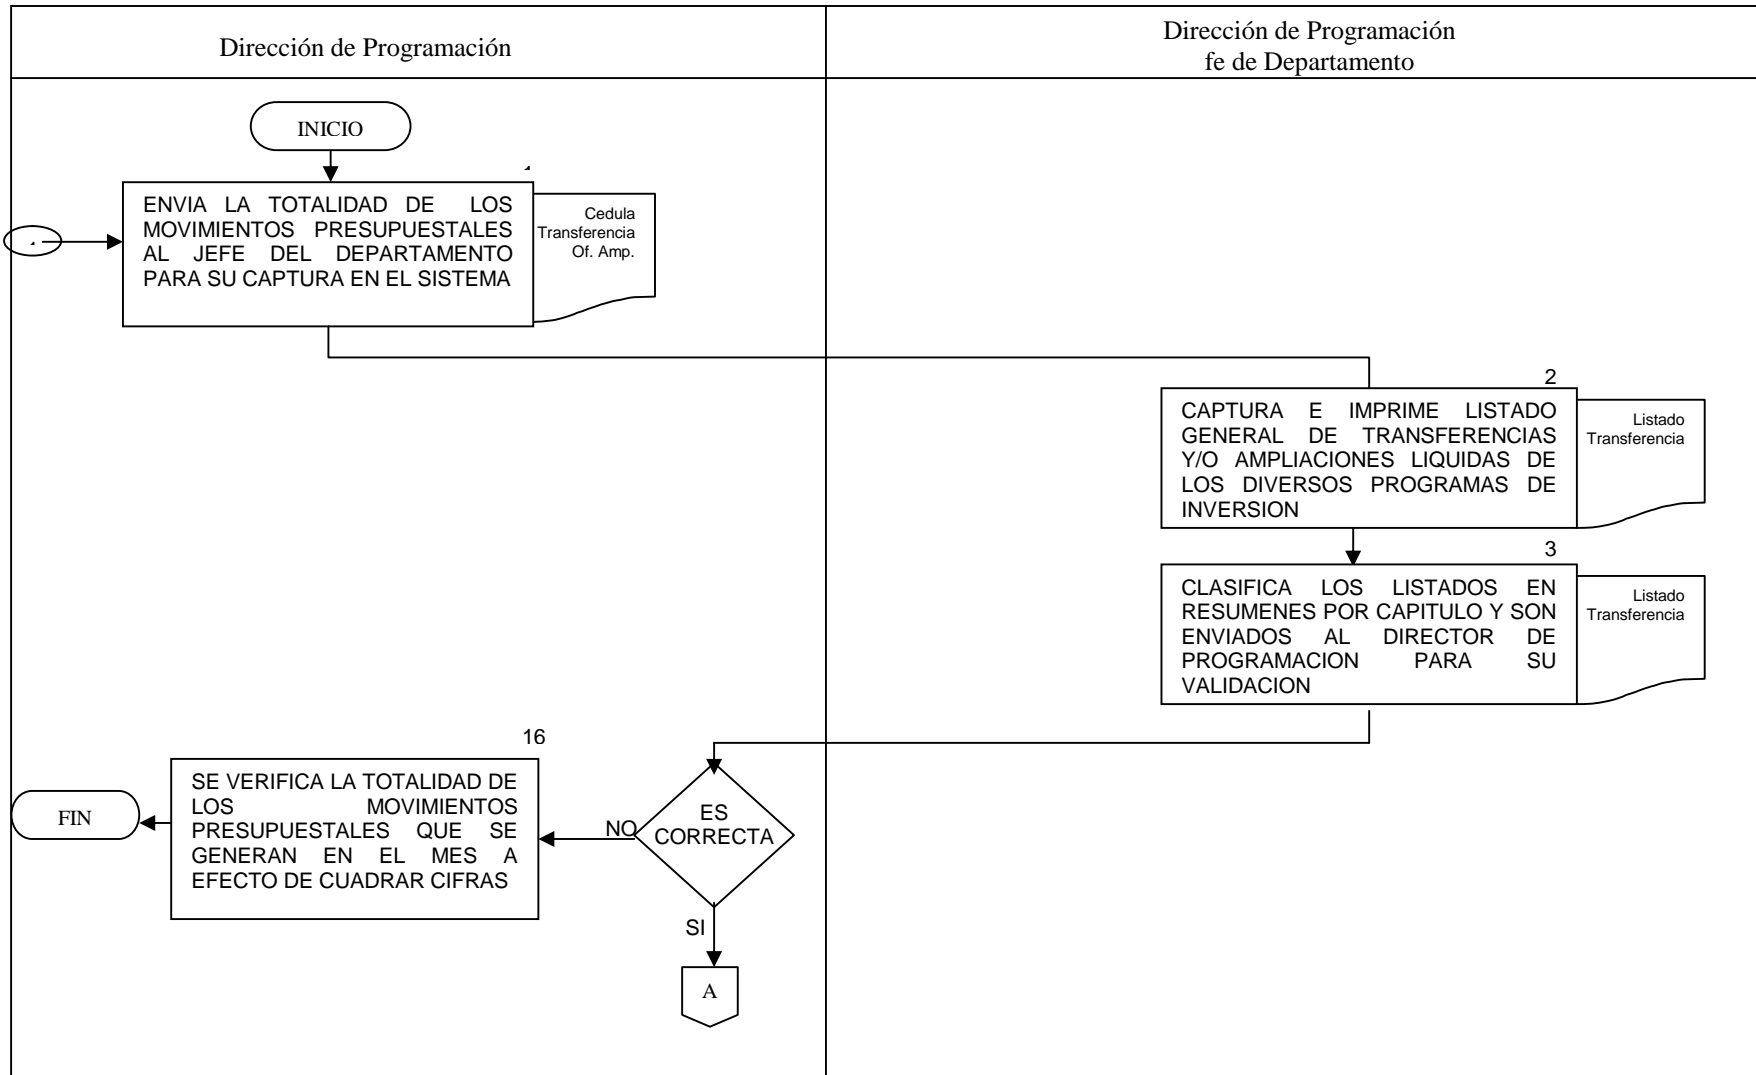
Dirección de Programación

Dirección de Programación
fe de Departamento

INICIO

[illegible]

ENVIA LA TOTALIDAD DE LOS MOVIMIENTOS PRESUPUESTALES AL JEFE DEL DEPARTAMENTO PARA SU CAPTURA EN EL SISTEMA

Cedula Transferencia Of. Amp.

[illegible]

2

CAPTURA E IMPRIME LISTADO GENERAL DE TRANSFERENCIAS Y/O AMPLIACIONES LIQUIDAS DE LOS DIVERSOS PROGRAMAS DE INVERSION

Listado Transferencia

3

CLASIFICA LOS LISTADOS EN RESUMENES POR CAPITULO Y SON ENVIADOS AL DIRECTOR DE PROGRAMACION PARA SU VALIDACION

Listado Transferencia

16

SE VERIFICA LA TOTALIDAD DE LOS MOVIMIENTOS PRESUPUESTALES QUE SE GENERAN EN EL MES A EFECTO DE CUADRAR CIFRAS

FIN

NO

ES CORRECTA

SI

A